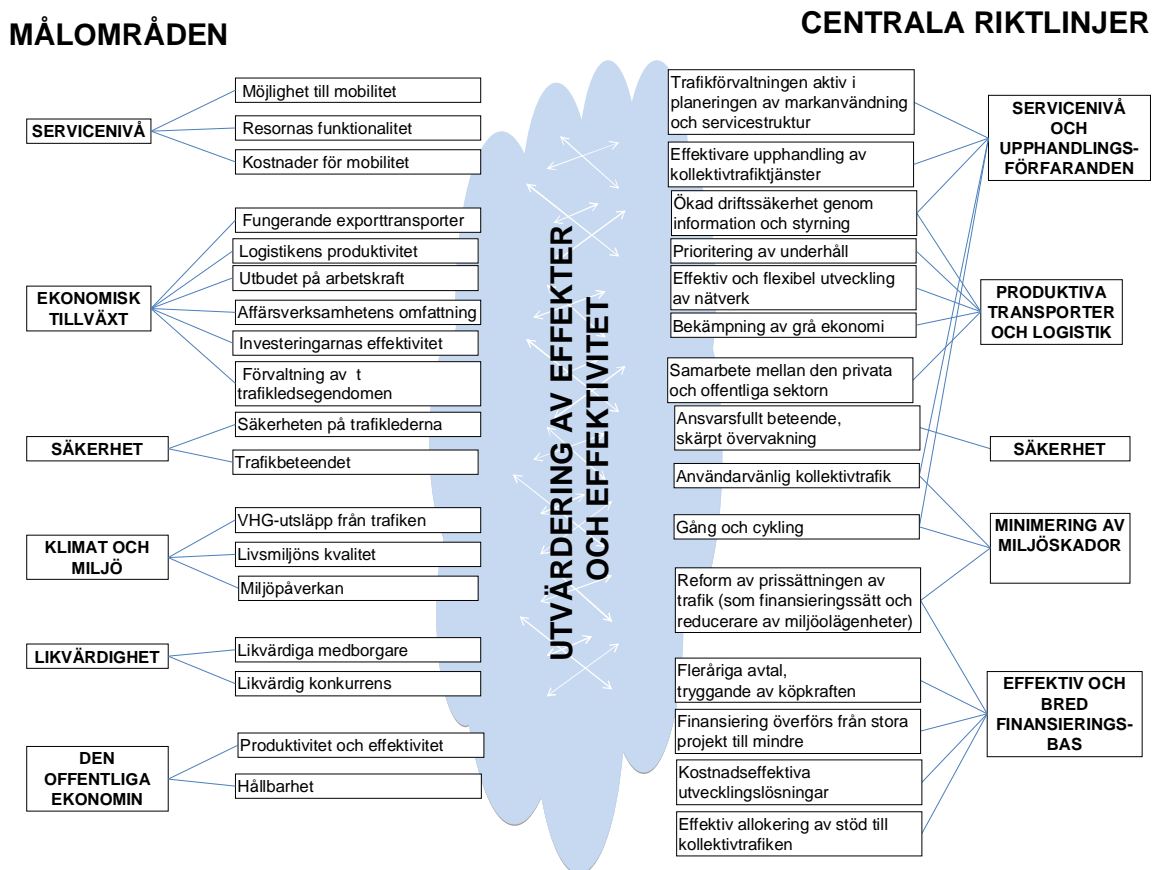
MÅLOMRÅDEN

CENTRALA RIKTLINJER

SERVICENIVÅ

Möjlighet till mobilitet

Resornas funktionalitet

Kostnader för mobilitet

EKONOMISK TILLVÄXT

Fungerande exporttransporter

Logistikens produktivitet

Utbudet på arbetskraft

Affärsverksamhetens omfattning

Investeringarnas effektivitet

Förvaltning av t trafikledsegendomen

SÄKERHET

Säkerheten på trafiklederna

Trafikbeteendet

KLIMAT OCH MILJÖ

VHG-utsläpp från trafiken

Livsmiljöns kvalitet

Miljöpåverkan

LIKVÄRDIGHET

Likvärdiga medborgare

Likvärdig konkurrens

DEN OFFENTLIGA EKONOMIN

Produktivitet och effektivitet

Hållbarhet

UTVÄRDERING AV EFFEKTER OCH EFFEKTIVITET

Trafikförvaltningen aktiv i planeringen av markanvändning och servicestruktur

Effektivare upphandling av kollektivtrafiktjänster

Ökad driftssäkerhet genom information och styrning

Prioritering av underhåll

Effektiv och flexibel utveckling av nätverk

Bekämpning av grå ekonomi

Samarbete mellan den privata och offentliga sektorn

Ansvarsfullt beteende, skärpt övervakning

Användarvänlig kollektivtrafik

Gång och cykling

Reform av prissättningen av trafik (som finansieringssätt och reducerare av miljöolägenheter)

Fleråriga avtal, tryggande av köpkraften

Finansiering överförs från stora projekt till mindre

Kostnadseffektiva utvecklingslösningar

Effektiv allokering av stöd till kollektivtrafiken

SERVICENIVÅ OCH UPPHANDLINGS-FÖRFARANDEN

PRODUKTIVA TRANSPORTER OCH LOGISTIK

SÄKERHET

MINIMERING AV MILJÖSKADOR

EFFEKTIV OCH BRED FINANSIERINGS-BAS